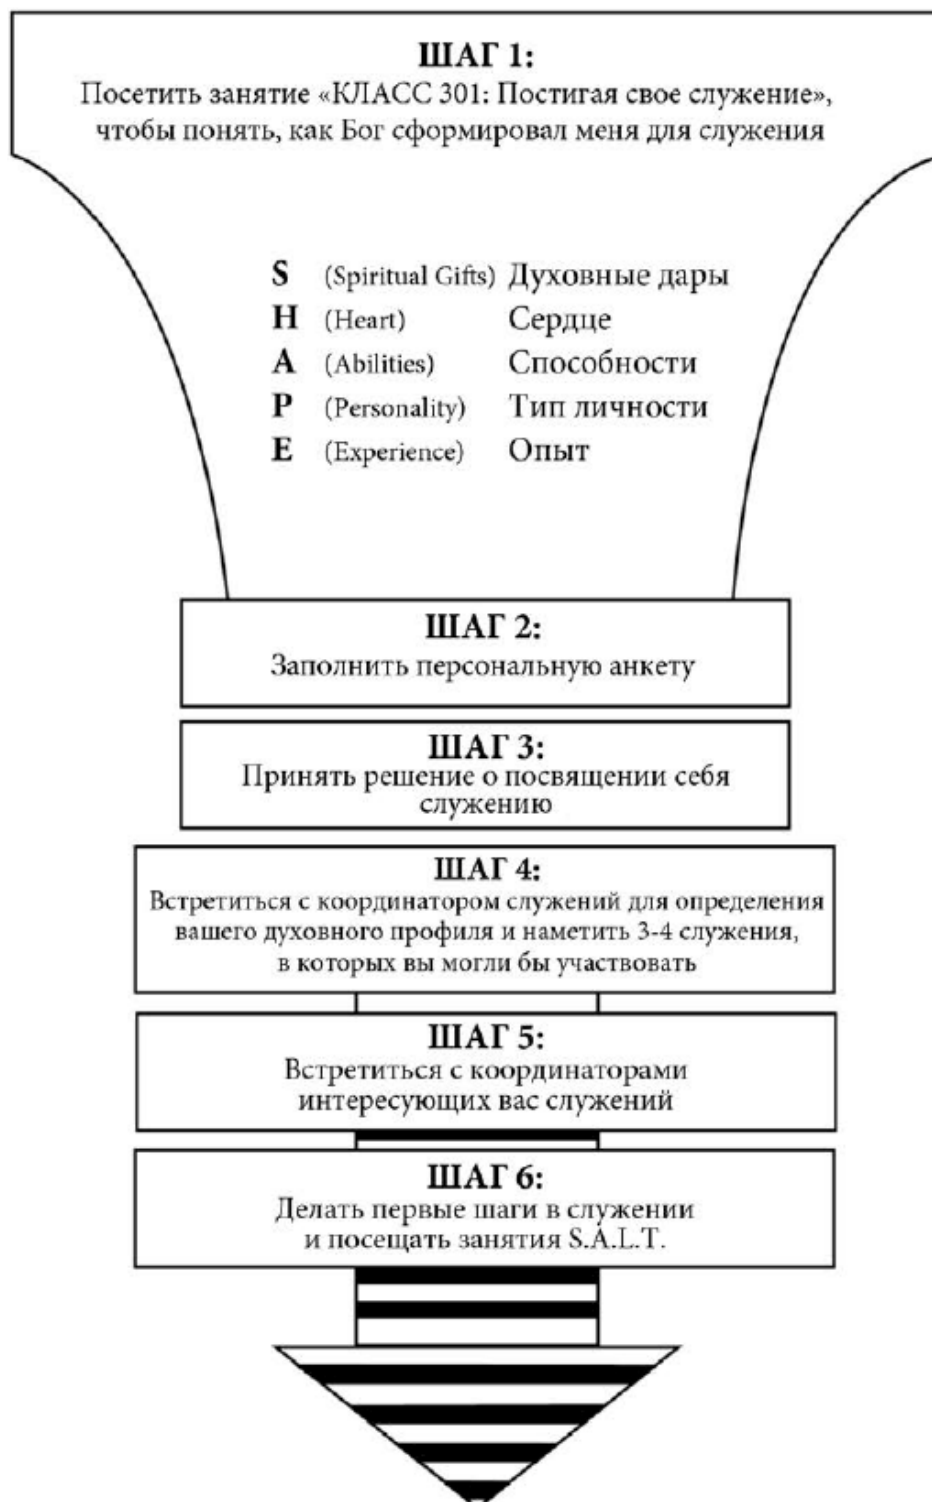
ШАГ 1:
Посетить занятие «КЛАСС 301: Постигая свое служение», чтобы понять, как Бог сформировал меня для служения

S (Spiritual Gifts) Духовные дары
H (Heart) Сердце
A (Abilities) Способности
P (Personality) Тип личности
E (Experience) Опыт

ШАГ 2:
Заполнить персональную анкету

ШАГ 3:
Принять решение о посвящении себя служению

ШАГ 4:
Встретиться с координатором служений для определения вашего духовного профиля и наметить 3-4 служения, в которых вы могли бы участвовать

ШАГ 5:
Встретиться с координаторами интересующих вас служений

ШАГ 6:
Делать первые шаги в служении и посещать занятия S.A.L.T.